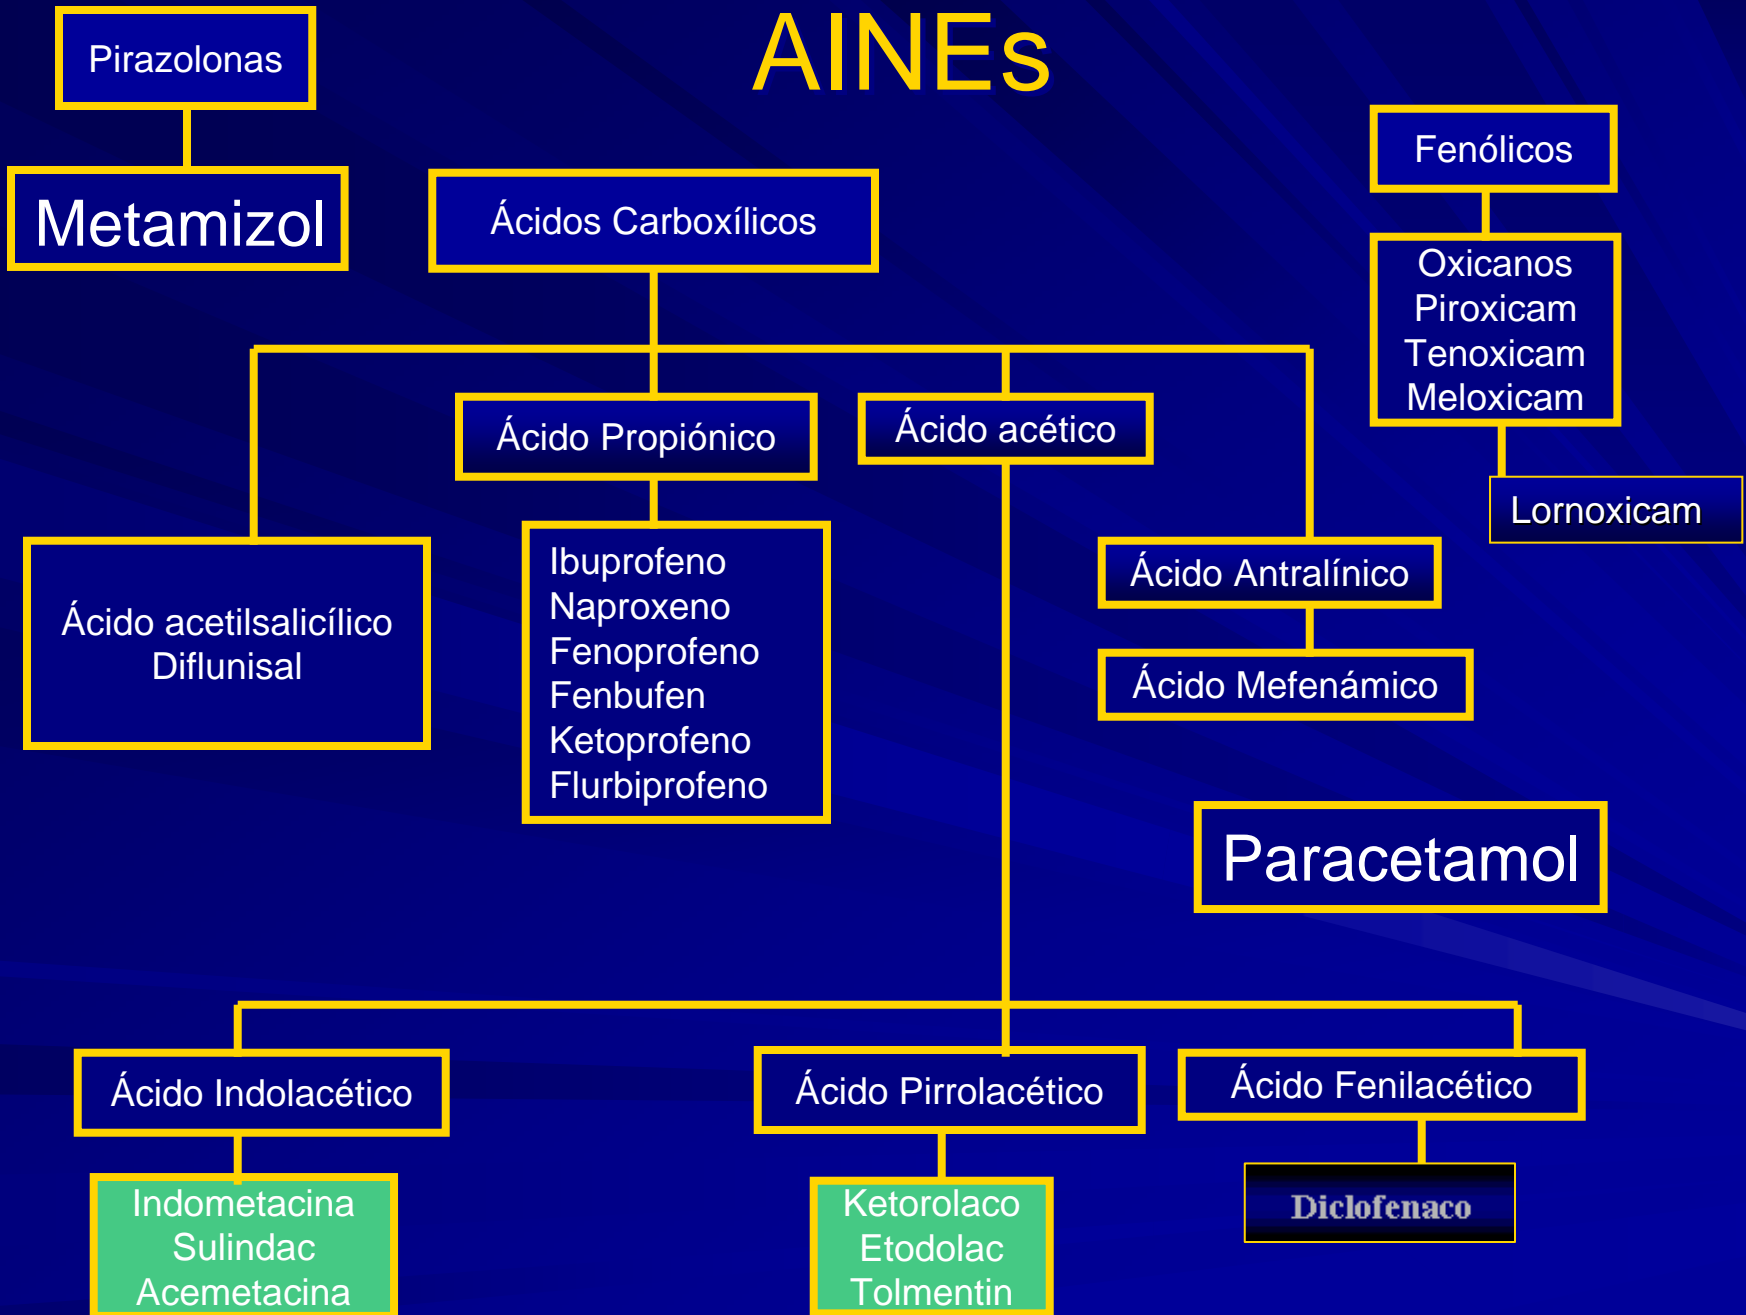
AINEs

Pirazolonas

Metamizol

Ácidos Carboxílicos

Fenólicos

Oxicanos
Piroxicam
Tenoxicam
Meloxicam

Lornoxicam

Ácido Propiónico

Ácido acético

Ácido acetilsalicílico
Diflunisal

Ibuprofeno
Naproxeno
Fenoprofeno
Fenbufen
Ketoprofeno
Flurbiprofeno

Ácido Antralínico

Ácido Mefenámico

Paracetamol

Ácido Indolacético

Ácido Pirrolacético

Ácido Fenilacético

Indometacina
Sulindac
Acemetacina

Ketorolaco
Etodolac
Tolmentin

Diclofenaco